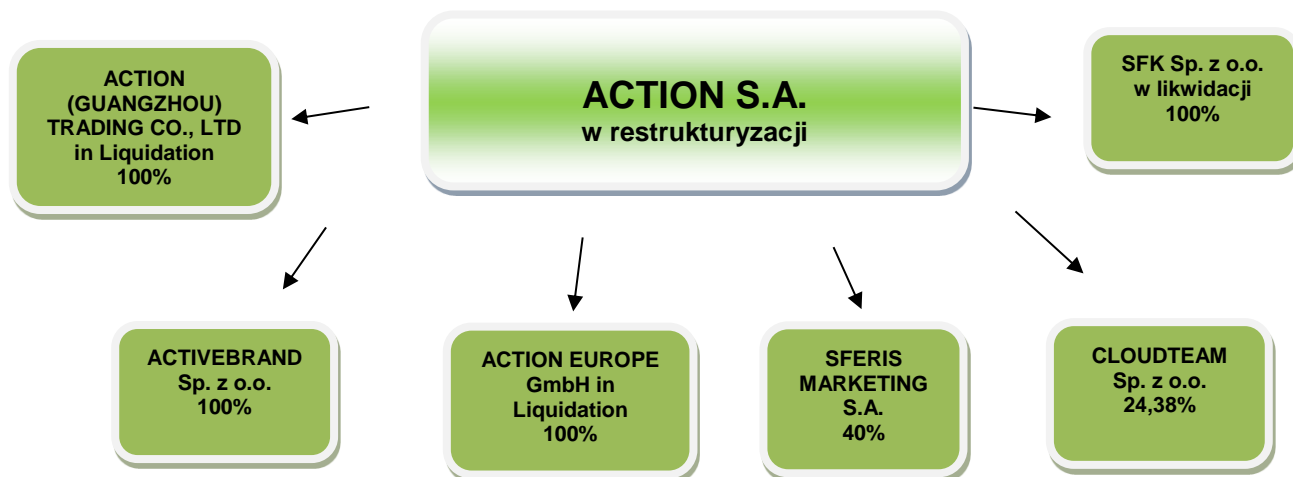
ACTION S.A.
w restrukturyzacji

ACTION (GUANGZHOU) TRADING CO., LTD in Liquidation
100%

SFK Sp. z o.o.
w likwidacji
100%

ACTIVEBRAND Sp. z o.o.
100%

ACTION EUROPE GmbH in Liquidation
100%

SFERIS MARKETING S.A.
40%

CLOUDTEAM Sp. z o.o.
24,38%